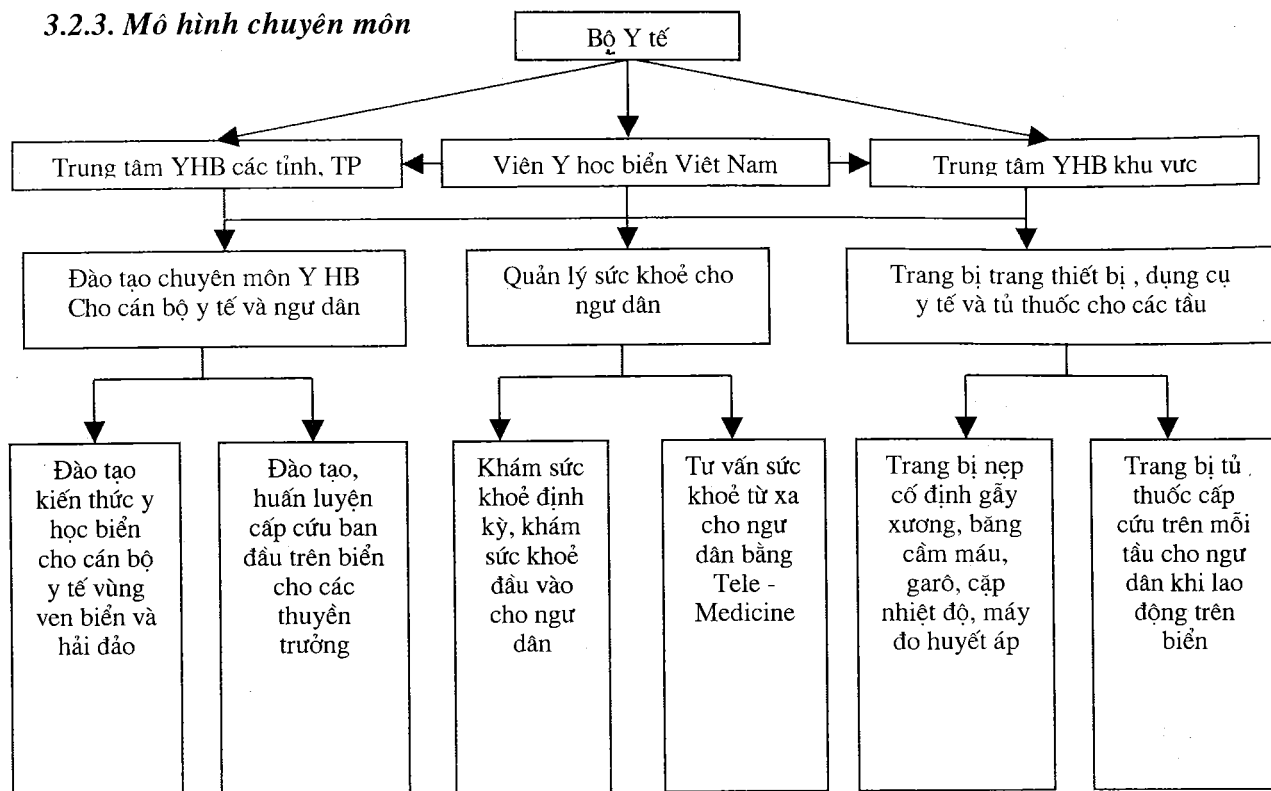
3.2.3. Mô hình chuyên môn

Bộ Y tế

Trung tâm YHB các tỉnh, TP

Viện Y học biển Việt Nam

Trung tâm YHB khu vực

Đào tạo chuyên môn Y HB Cho cán bộ y tế và ngư dân

Quản lý sức khoẻ cho ngư dân

Trang bị trang thiết bị , dụng cụ y tế và tủ thuốc cho các tầu

Đào tạo kiến thức y học biển cho cán bộ y tế vùng ven biển và hải đảo

Đào tạo, huấn luyện cấp cứu ban đầu trên biển cho các thuyền trưởng

Khám sức khoẻ định kỳ, khám sức khoẻ đầu vào cho ngư dân

Tư vấn sức khoẻ từ xa cho ngư dân bằng Tele - Medicine

Trang bị nẹp cố định gẫy xương, băng cầm máu, garô, cặp nhiệt độ, máy đo huyết áp

Trang bị tủ thuốc cấp cứu trên mỗi tầu cho ngư dân khi lao động trên biển